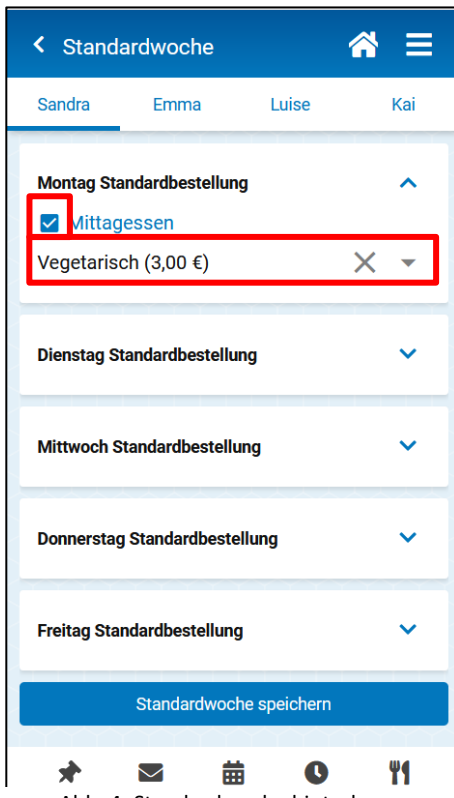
Standardwoche

Sandra Emma Luise Kai

Montag Standardbestellung

Mittagessen

Vegetarisch (3,00 €)

Dienstag Standardbestellung

Mittwoch Standardbestellung

Donnerstag Standardbestellung

Freitag Standardbestellung

Standardwoche speichern

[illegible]